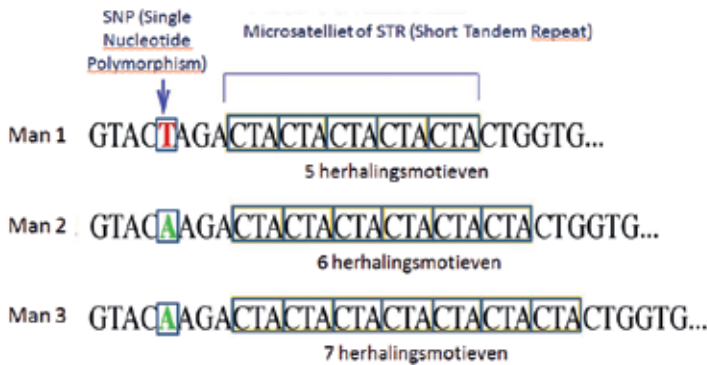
SNP (Single Nucleotide Polymorphism)

Microsatelliet of STR (Short Tandem Repeat)

Man 1 GTACTAGACTACTACTACTACTACTGGTG...

5 herhalingsmotieven

Man 2 GTACAAGACTACTACTACTACTACTACTGGTG...

6 herhalingsmotieven

Man 3 GTACAAGACTACTACTACTACTACTACTACTGGTG...

7 herhalingsmotieven